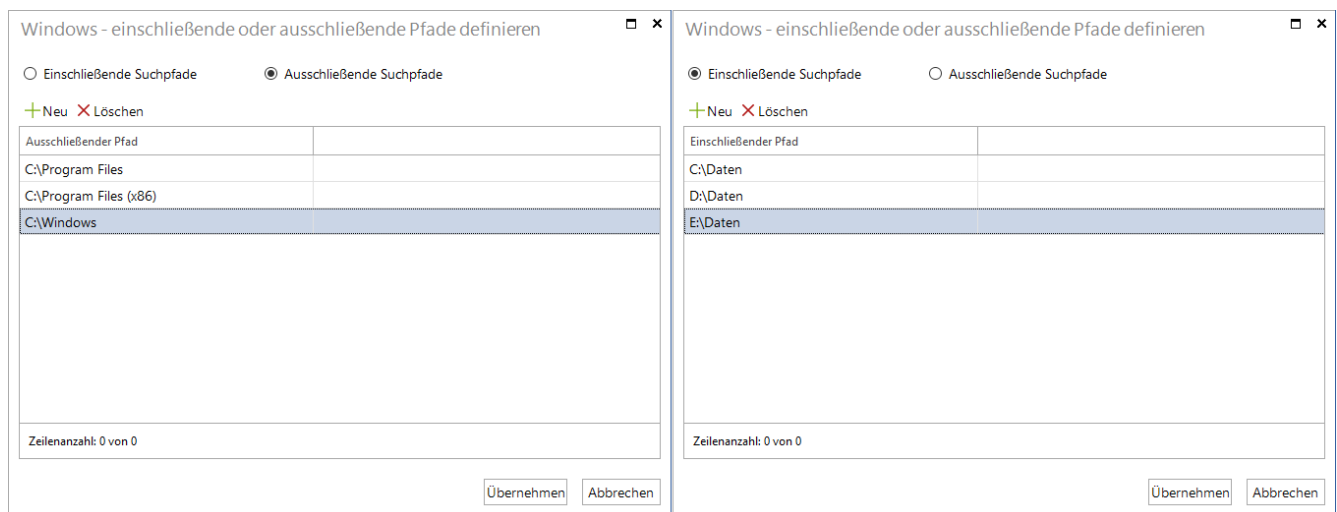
Windows - einschließende oder ausschließende Pfade definieren

Einschließende Suchpfade Ausschließende Suchpfade

Neu Löschen

| Ausschließender Pfad | |
|---|---|
| C:\Program Files | |
| C:\Program Files (x86) | |
| C:\Windows | |

Zeilenanzahl: 0 von 0

Übernehmen Abbrechen

Windows - einschließende oder ausschließende Pfade definieren

Einschließende Suchpfade Ausschließende Suchpfade

Neu Löschen

| Einschließender Pfad | |
|---|---|
| C:\Daten | |
| D:\Daten | |
| E:\Daten | |

Zeilenanzahl: 0 von 0

Übernehmen Abbrechen